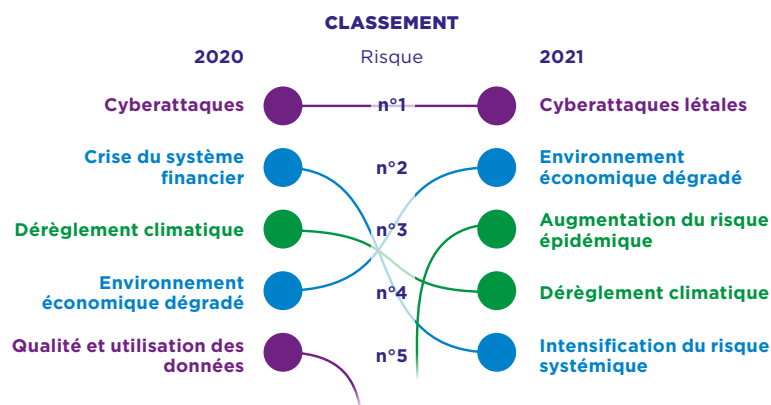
CLASSEMENT

2020

Risque

2021

Cyberattaques

n°1

Cyberattaques létales

Crise du système financier

n°2

Environnement économique dégradé

Dérèglement climatique

n°3

Augmentation du risque épidémique

Environnement économique dégradé

n°4

Dérèglement climatique

Qualité et utilisation des données

n°5

Intensification du risque systémique